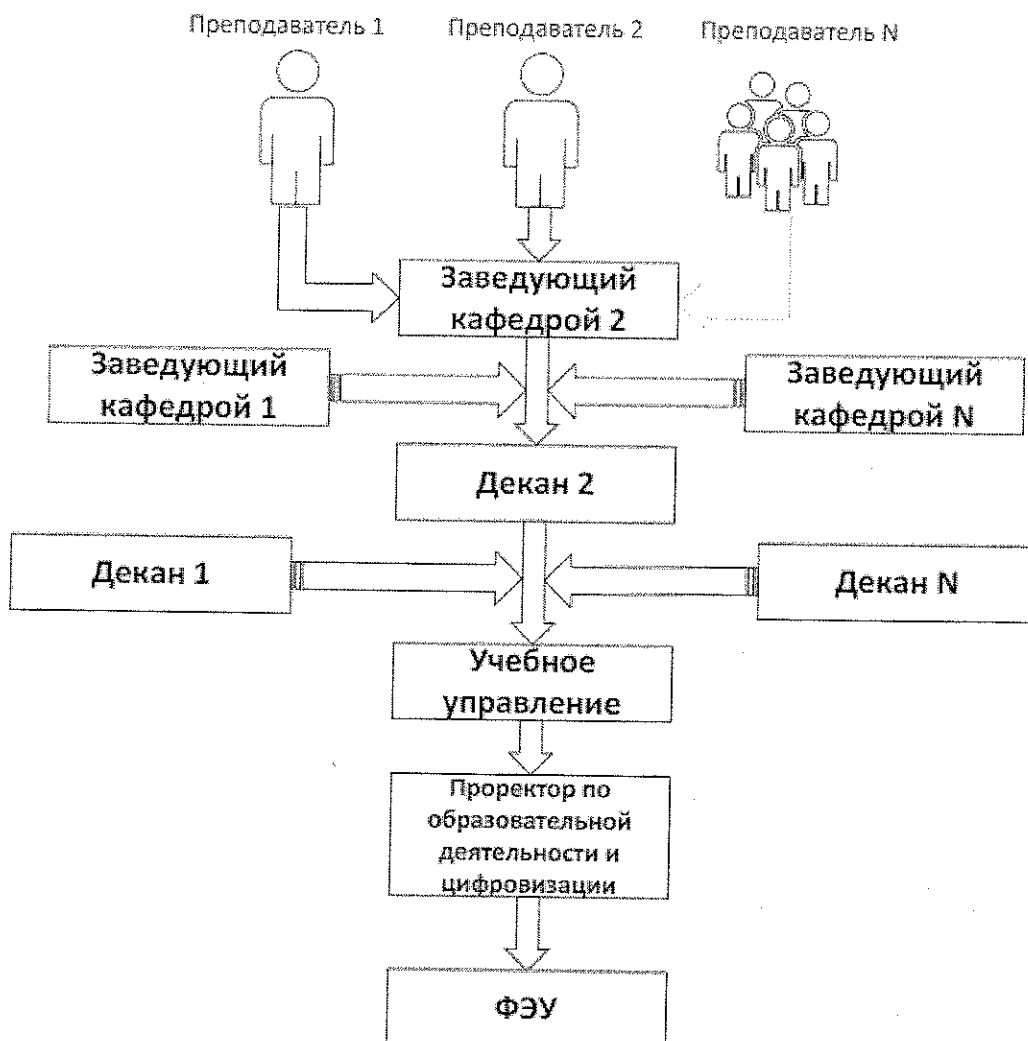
Преподаватель 1

Преподаватель 2

Преподаватель N

Заведующий кафедрой 2

Заведующий кафедрой 1

Заведующий кафедрой N

Декан 2

Декан 1

Декан N

Учебное управление

Проректор по образовательной деятельности и цифровизации

ФЭУ